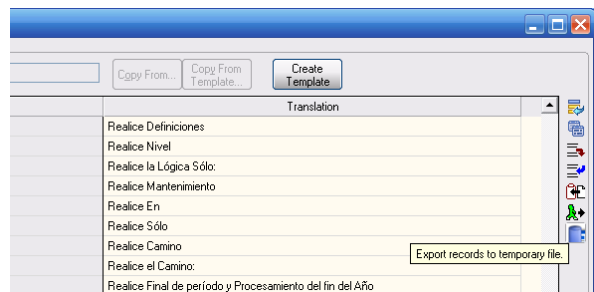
Copy From...

Copy From Template...

Create Template

Translation

Realice Definiciones

Realice Nivel

Realice la Lógica Sólo:

Realice Mantenimiento

Realice En

Realice Sólo

Realice Camino

Realice el Camino:

Realice Final de período y Procesamiento del fin del Año

Export records to temporary file.